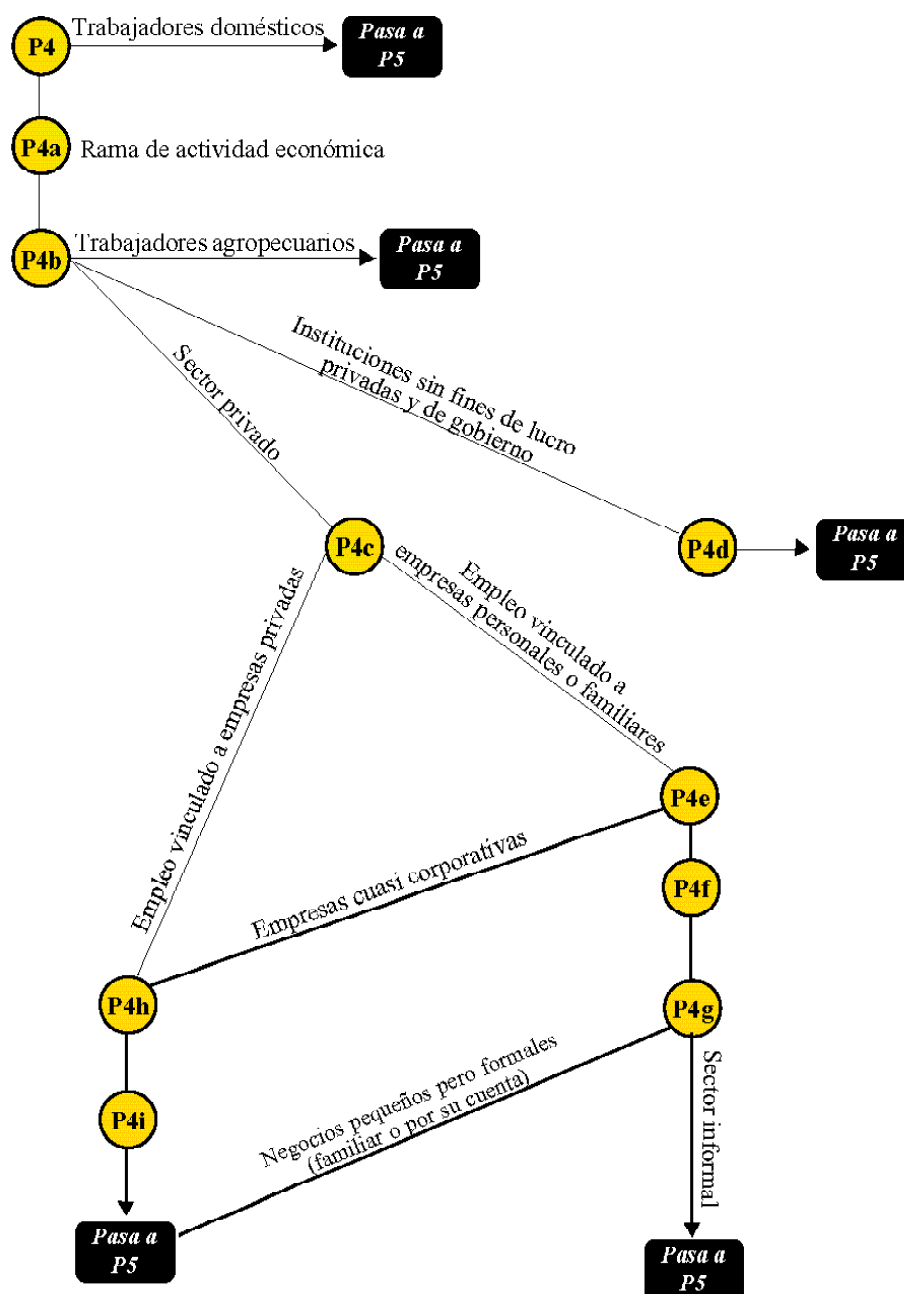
P4 Trabajadores domésticos Pasa a P5

P4a Rama de actividad económica

P4b Trabajadores agropecuarios Pasa a P5

Sector privado

Instituciones sin fines de lucro privadas y de gobierno

P4c

P4d Pasa a P5

Empleo vinculado a empresas privadas

Empleo vinculado a empresas personales o familiares

P4e

Empresas cuasi corporativas

P4f

P4h

P4g

Sector informal

P4i

Negocios pequeños pero formales (familiar o por su cuenta)

Pasa a P5

Pasa a P5